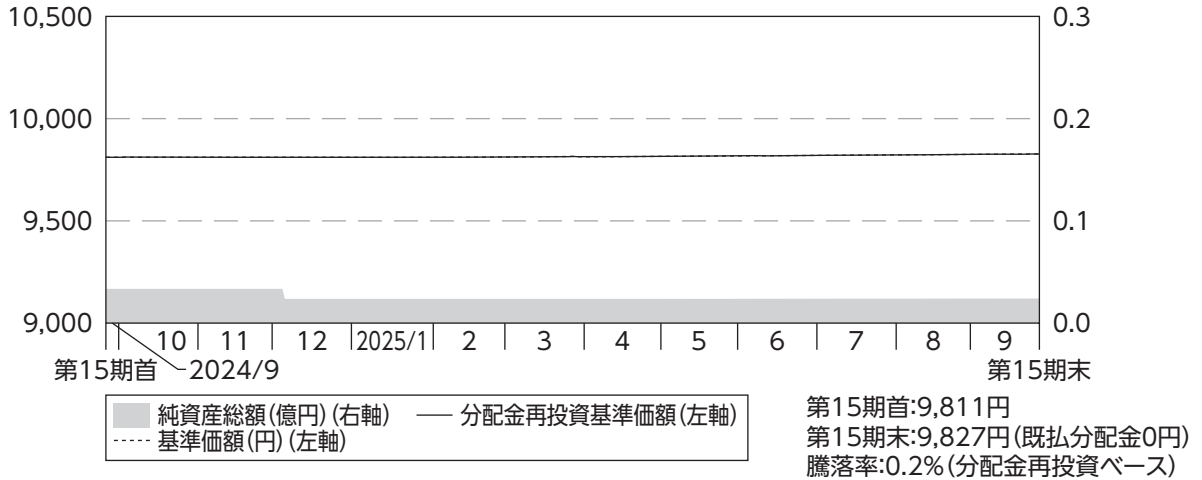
10,500
10,000
9,500
9,000
0.3
0.2
0.1
0.0
10 11 12 2025/1 2 3 4 5 6 7 8 9
第15期首 2024/9
第15期末

純資産総額(億円)(右軸) 分配金再投資基準価額(左軸)
基準価額(円)(左軸)

第15期首:9,811円
第15期末:9,827円(既払分配金0円)
騰落率:0.2%(分配金再投資ベース)